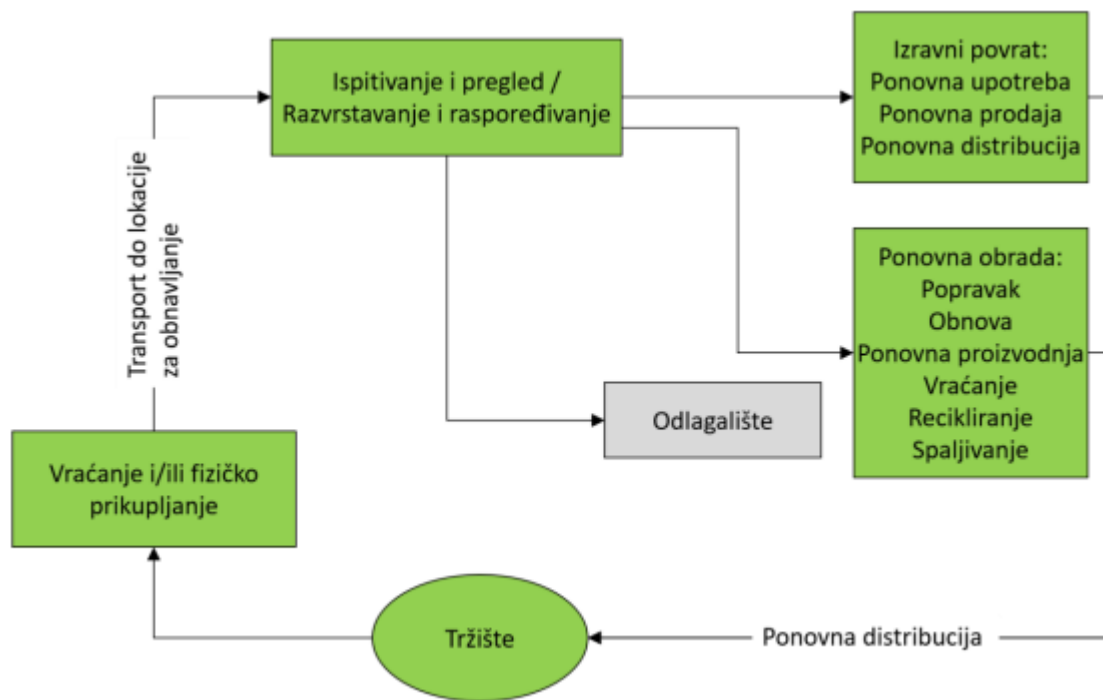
Ispitivanje i pregled / Razvrstavanje i raspoređivanje

Izravni povrat:
Ponovna upotreba
Ponovna prodaja
Ponovna distribucija

Transport do lokacije za obnavljanje

Ponovna obrada:
Popravak
Obnova
Ponovna proizvodnja
Vraćanje
Recikliranje
Spaljivanje

Odlagalište

Vraćanje i/ili fizičko prikupljanje

Tržište

Ponovna distribucija